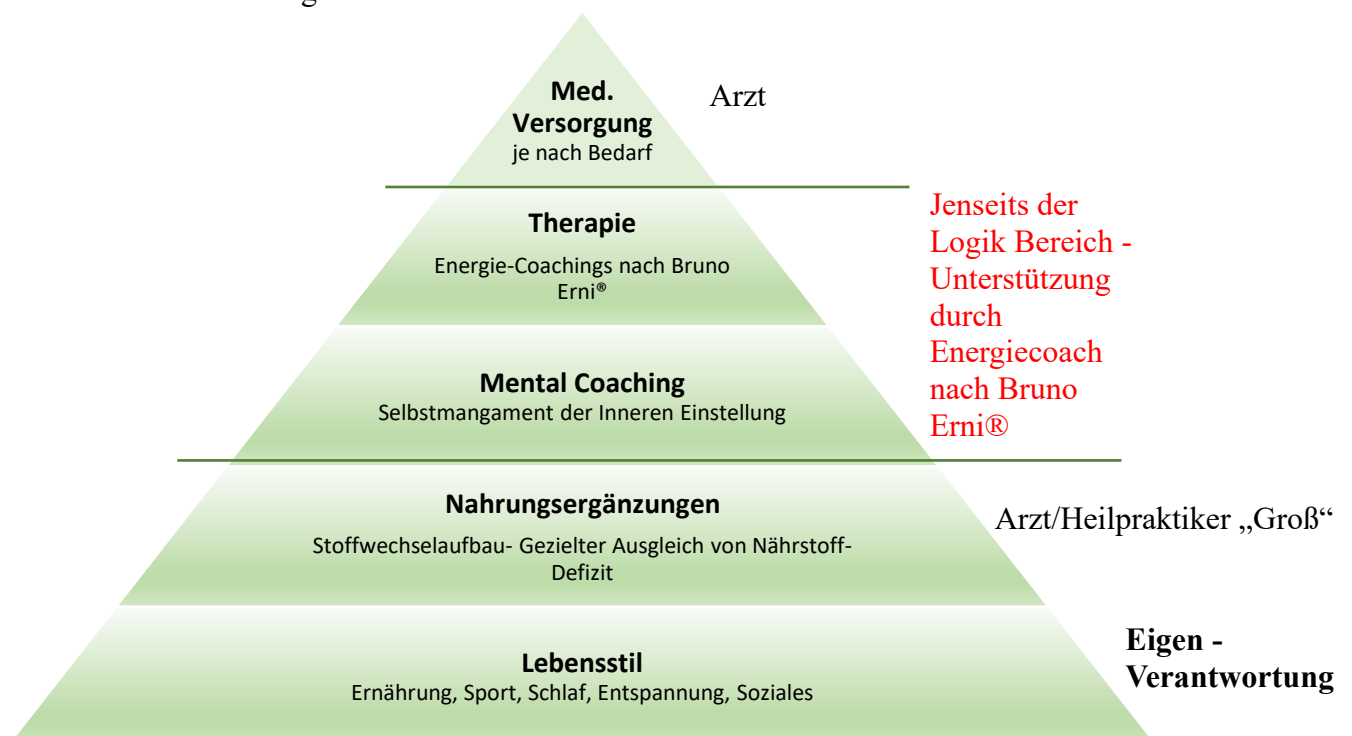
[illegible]

Med. Versorgung
je nach Bedarf

Arzt

Therapie

Energie-Coachings nach Bruno Erni®

Mental Coaching
Selbstmangament der Inneren Einstellung

Jenseits der Logik Bereich - Unterstützung durch Energiecoach nach Bruno Erni®

Nahrungsergänzungen

Stoffwechselaufbau- Gezielter Ausgleich von Nährstoff-Defizit

Arzt/Heilpraktiker „Groß“

Lebensstil
Ernährung, Sport, Schlaf, Entspannung, Soziales

Eigen - Verantwortung